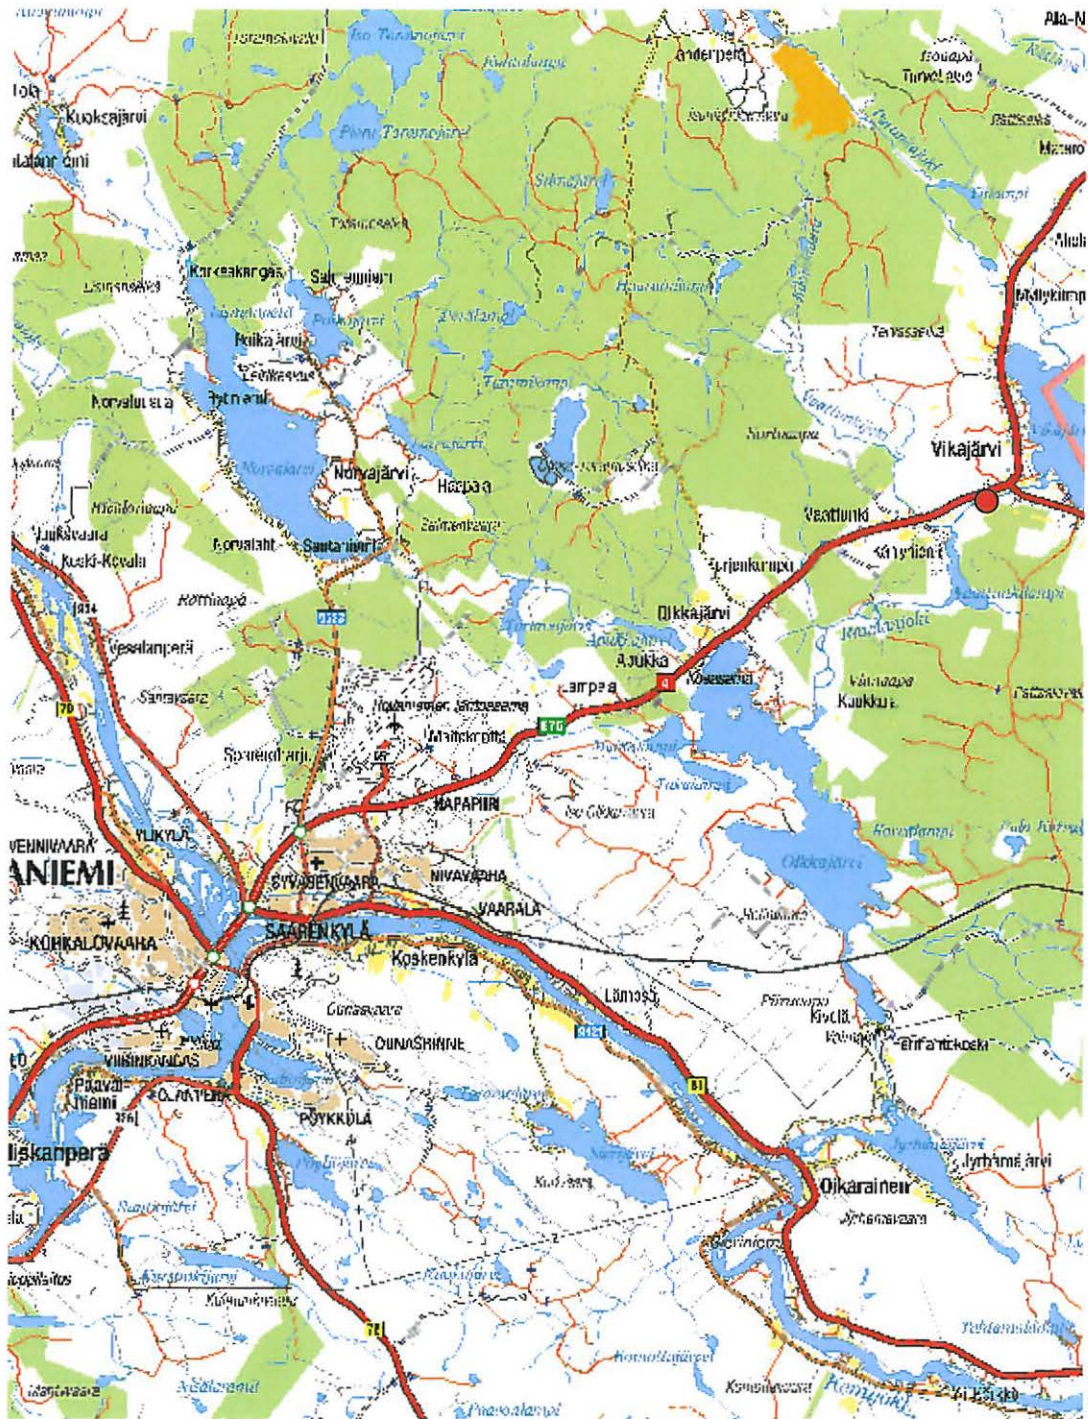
Ala-N
Kuokajärvi
Iso Taramojärvi
Pieni Taramojärvi
Tunnelakso
Karkeakangas
Saittajärvi
Poikajärvi
Norvalusta
Norvajärvi
Norvajärvi
Haapala
Vikajärvi
Vaattunki
Juukuvaara
Kuusi-Kevala
Norvalahti
Santaniemi
Kärynlehti
Ojikkajärvi
Vesalanperä
Aroukka
Kaukkuri
Lampela
Sännäjärvi
Mattokoski
Syväjärvi
NAPAPIIRI
Iso Olkkajärvi
VENNIVAARA
YLIKYLÄ
ANIEMI
SYVÄSENVAARA
NIVAVAARA
Olkkajärvi
VAARALA
SAARENKYLÄ
KORKALOVAARA
Koskenkylä
Lämsä
Ounasvaara
OUNASRINNE
VIIRINKANGAS
Paavalniemi
OLAKTERRA
PÖYKKÖLÄ
Iiskanperä
Oikarainen
Jyrhämäjärvi
Tehtaanlahti
Kemijoki